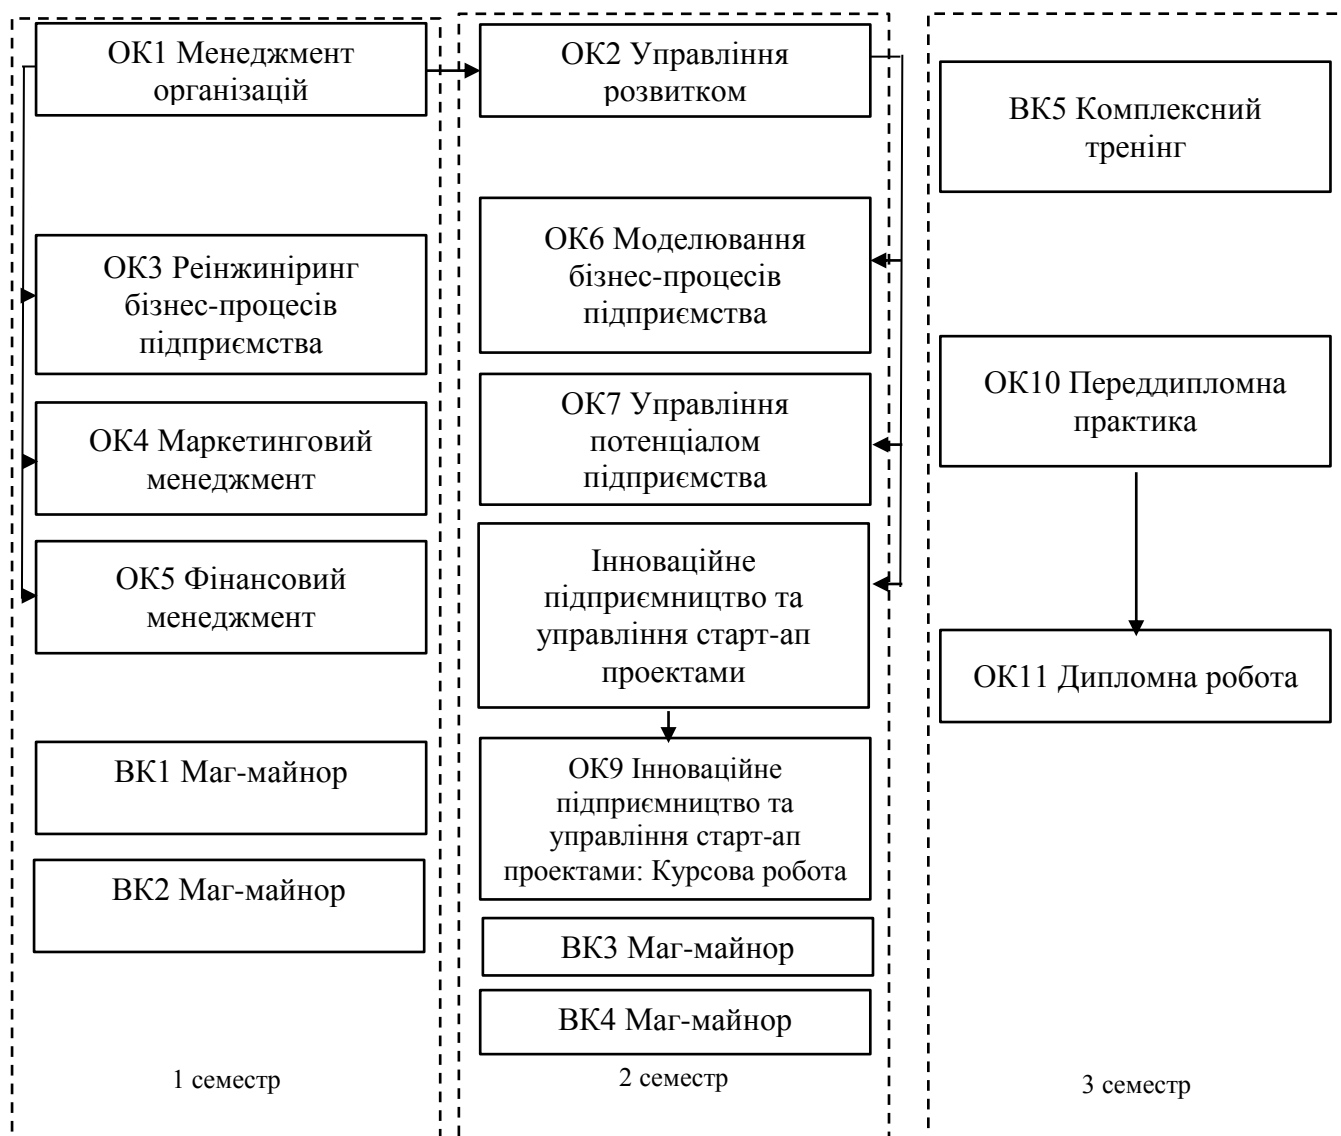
ОК1 Менеджмент організацій

ОК3 Реінжиніринг бізнес-процесів підприємства

ОК4 Маркетинговий менеджмент

ОК5 Фінансовий менеджмент

ВК1 Маг-майнор

ВК2 Маг-майнор

1 семестр

ОК2 Управління розвитком

ОК6 Моделювання бізнес-процесів підприємства

ОК7 Управління потенціалом підприємства

Інноваційне підприємництво та управління старт-ап проектами

ОК9 Інноваційне підприємництво та управління старт-ап проектами: Курсова робота

ВК3 Маг-майнор

ВК4 Маг-майнор

2 семестр

ВК5 Комплексний тренінг

ОК10 Переддипломна практика

ОК11 Дипломна робота

3 семестр